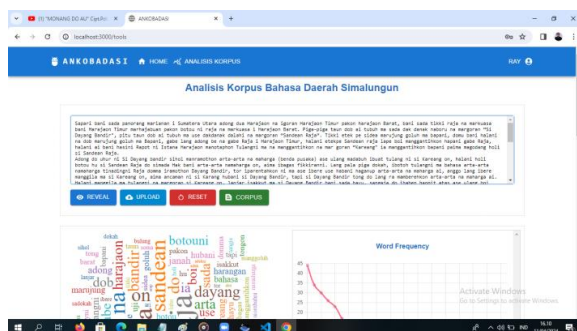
(1) "MONANG DO AU" Cips.Pa ×
ANKOBADASI ×
localhost:3000/tools

ANKOBADASI   HOME   ANALISIS KORPUS   RAY

Analisis Korpus Bahasa Daerah Simalungun

Sapari bani sada panorang marlaman i Sumatera Utara adong dua Harajaon na igoran Harajaon Timur pakon harajaon Barat, bani sada tikki raja na marhuasa bani Harajaon Timur marhajaluan pakon botou ni raja na marhuasa i Harajaon Barat. Pige-pige taun dob ai tubuh ma sada dakdanak namboru na margoran "Si Dayang Bandir", sittu taun dob ai tubuh ma use dakdanak nalaki na margoran "Sandean Raja". Tikki etek ai sidea marujung goluh ma bapani, domu bani halani na dob marujung goluh na Bapani, gabe lang adong be na gabe Raja i Harajaon Timur, halani otokon Sandean raja lape boi manggantihon bapani gabe Raja. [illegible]
Adong do ukur ni Si Dayang Bandir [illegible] mangampuhon arta-arta na mahanga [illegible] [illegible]

REVEAL   UPLOAD   RESET   CORPUS

Word Frequency

dokah   botouni   adong   dayang   harajaon   bandir   na   on   arta   isakkot   raja

Activate Windows
Go to Settings to activate Windows.

16.10
IND